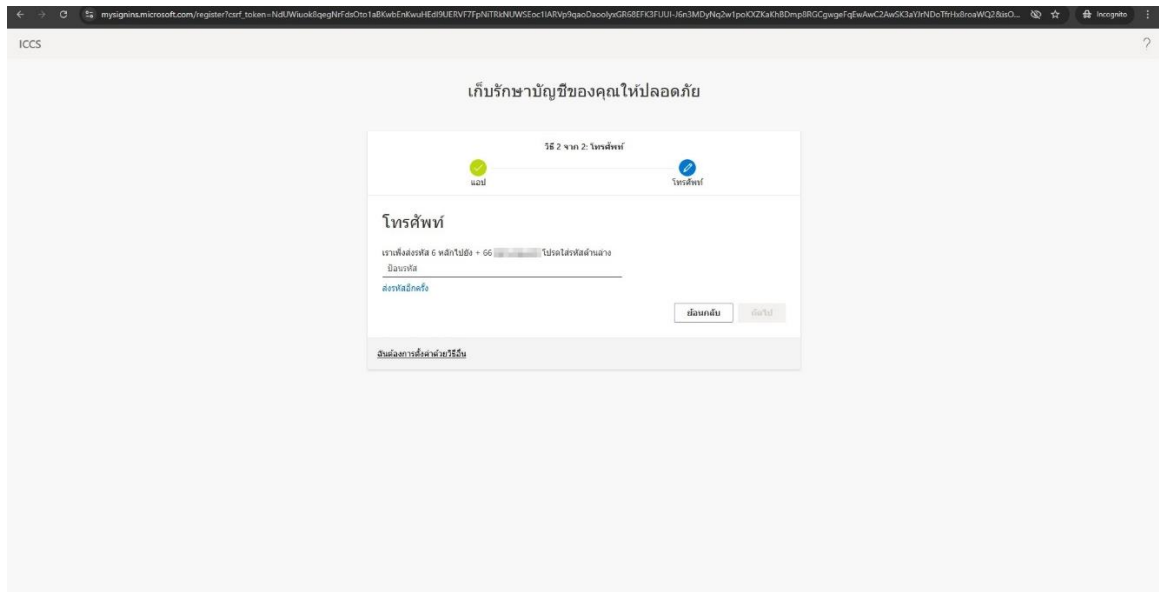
mysignins.microsoft.com/register?csrf_token=NdUWiuok8qegNrFdsOto1aBKwbEnKwuHEdI9UERVF7FpNiTRkNUWSEoc1IARVp9qaoDaoolyxGR68EFK3FUUI-J6n3MDyNq2w1poKXZKaKhBDmp8RGCgwgeFqEwAwC2AwSK3aYJrNDoTfrHx8roaWQ2&sso...

Incognito

ICCS

?

เก็บรักษาบัญชีของคุณให้ปลอดภัย

วิธี 2 จาก 2: โทรศัพท์

แอป

โทรศัพท์

โทรศัพท์

เราเพิ่งส่งรหัส 6 หลักไปยัง + 66 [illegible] โปรดใส่รหัสด้านล่าง

ป้อนรหัส

ส่งรหัสอีกครั้ง

ย้อนกลับ

ถัดไป

ฉันต้องการตั้งค่าด้วยวิธีอื่น